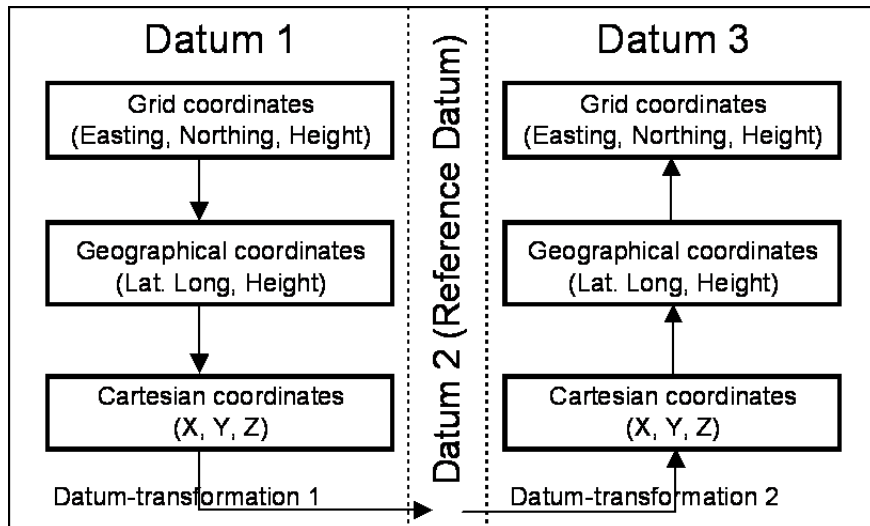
Datum 1

Grid coordinates (Easting, Northing, Height)

Geographical coordinates (Lat. Long, Height)

Cartesian coordinates (X, Y, Z)

Datum-transformation 1

Datum 2 (Reference Datum)

Datum 3

Grid coordinates (Easting, Northing, Height)

Geographical coordinates (Lat. Long, Height)

Cartesian coordinates (X, Y, Z)

Datum-transformation 2